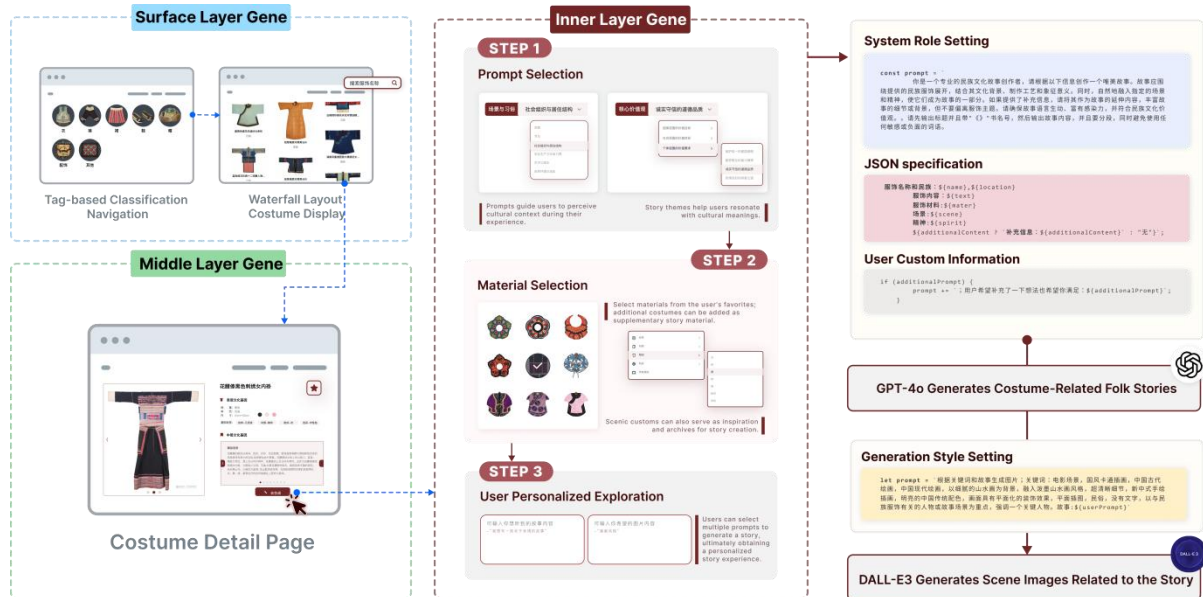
Surface Layer Gene

Tag-based Classification Navigation

Waterfall Layout Costume Display

Middle Layer Gene

Costume Detail Page

Inner Layer Gene

STEP 1

Prompt Selection

Prompts guide users to perceive cultural context during their experience.

Story themes help users resonate with cultural meanings.

STEP 2

Material Selection

Select materials from the user's favorites; additional costumes can be added as supplementary story material.

Scenic customs can also serve as inspiration and archives for story creation.

STEP 3

User Personalized Exploration

Users can select multiple prompts to generate a story, ultimately obtaining a personalized story experience.

System Role Setting

const prompt = `
你是一个专业的民族文化故事创作者，请根据以下信息创作一个唯美故事。故事应围绕提供的民族服饰展开，结合其文化背景、制作工艺和象征意义。同时，自然地融入指定的场景和精神，使它们成为故事的一部分。如果提供了补充信息，请将其作为故事的延伸内容，丰富故事的细节或背景，但不要偏离服饰主题。语言保持语言生动，富有感染力，并符合民族文化价值观。请先输出标题并且带"《》"书名号，然后输出故事内容，并且要分段，同时避免使用任何敏感或负面的词语。

JSON specification

服饰名称和民族：${name},${location}
服饰内容：${text}
服饰材料：${meter}
场景：${scene}
精神：${spirit}
${additionalContent ? `补充信息：${additionalContent}` : "无"}`;

User Custom Information

if (additionalPrompt) {
prompt += `；用户希望补充了一下想法也希望体现：${additionalPrompt}`;
}

GPT-4o Generates Costume-Related Folk Stories

Generation Style Setting

let prompt = `根据关键词和故事生成图片：关键词：电影场景，国风卡通插画，中国古代绘画，中国现代绘画，以极简的山水画为背景，融入浓墨山水画风格，超清晰细节，新中式手绘插画，明亮的中国传统配色，画面具有平面化的装饰效果，平面插图，抚投，没有文字，以与民族服饰有关的人物或故事场景为重点，强调一个关键人物。故事：${userPrompt}`

DALL-E3 Generates Scene Images Related to the Story